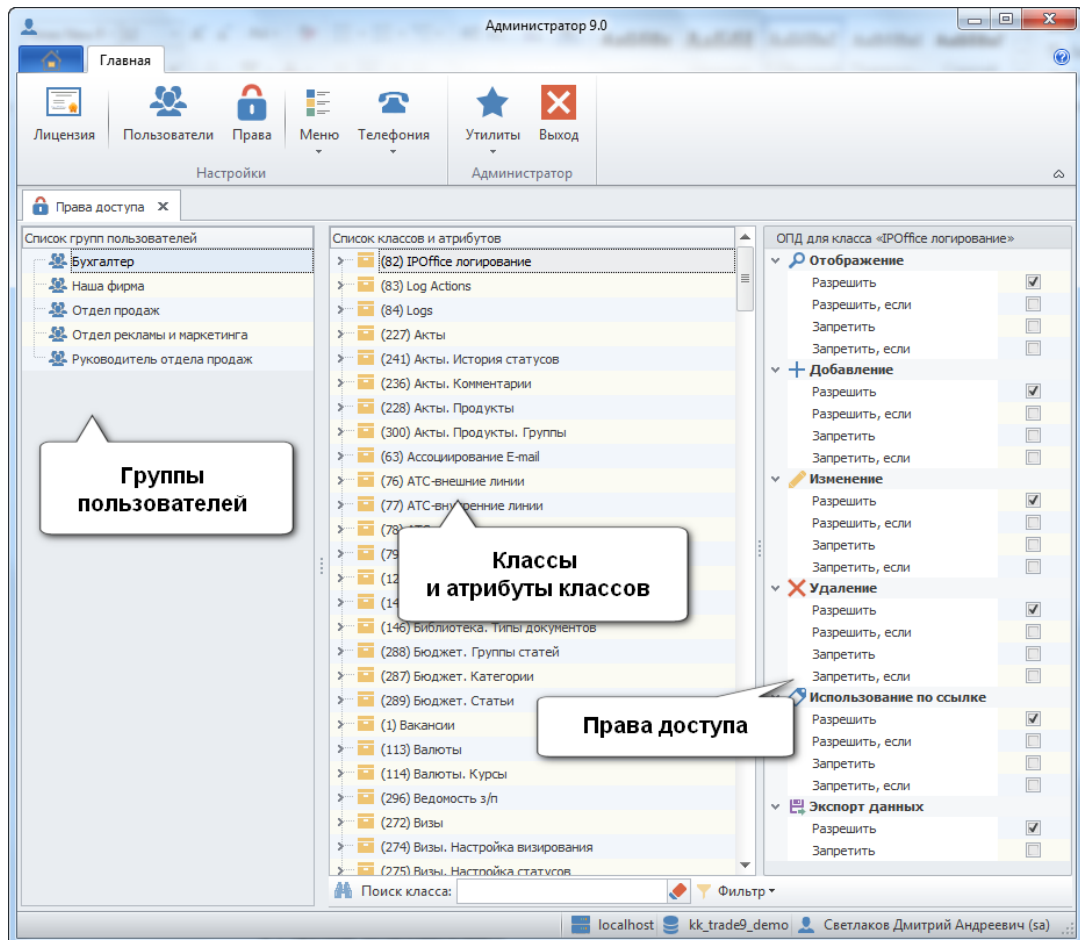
Администратор 9.0

Главная

Лицензия
Пользователи
Права
Меню
Телефония
Настройки
Утилиты
Выход
Администратор

Права доступа

Список групп пользователей
Бухгалтер
Наша фирма
Отдел продаж
Отдел рекламы и маркетинга
Руководитель отдела продаж

Группы пользователей

Список классов и атрибутов
(82) IPOffice логирование
(83) Log Actions
(84) Logs
(227) Акты
(241) Акты. История статусов
(236) Акты. Комментарии
(228) Акты. Продукты
(300) Акты. Продукты. Группы
(63) Ассоциирование E-mail
(76) АТС-внешние линии
(77) АТС-вн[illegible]енние линии
(7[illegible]
(7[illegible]
(12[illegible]
(14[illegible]
(146) Библиотека. Типы документов
(288) Бюджет. Группы статей
(287) Бюджет. Категории
(289) Бюджет. Статьи
(1) Вакансии
(113) Валюты
(114) Валюты. Курсы
(296) Ведомость з/п
(272) Визы
(274) Визы. Настройка визирования
(275) Визы. Настройка статусов

Классы и атрибуты классов

Поиск класса:
Фильтр

ОПД для класса «IPOffice логирование»
Отображение
Разрешить
Разрешить, если
Запретить
Запретить, если
Добавление
Разрешить
Разрешить, если
Запретить
Запретить, если
Изменение
Разрешить
Разрешить, если
Запретить
Запретить, если
Удаление
Разрешить
Разрешить, если
Запретить
Запретить, если
Использование по ссылке
Разрешить
Разрешить, если
Запретить
Запретить, если
Экспорт данных
Разрешить
Запретить

Права доступа

localhost
kk_trade9_demo
Светлаков Дмитрий Андреевич (sa)